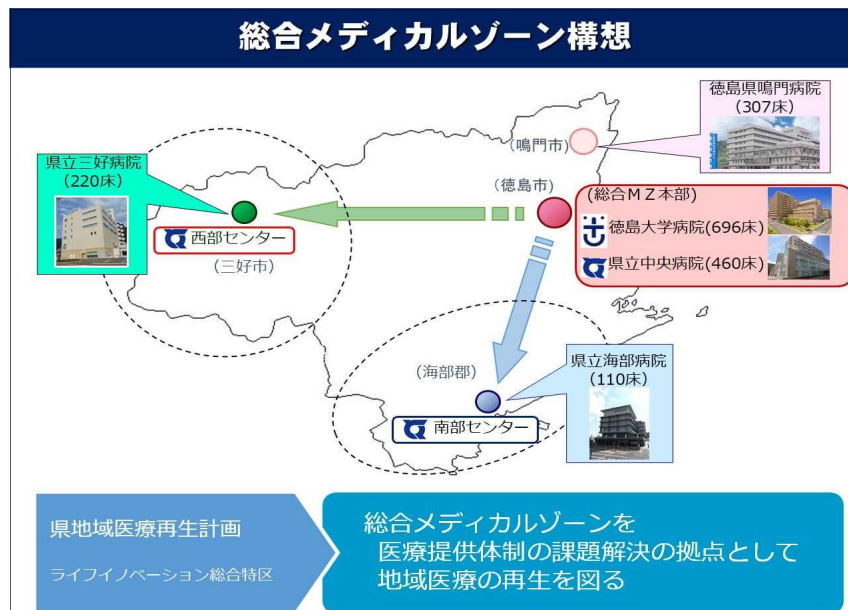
総合メディカルゾーン構想

徳島県鳴門病院
(307床)

(鳴門市)

県立三好病院
(220床)

(徳島市)

(総合ＭＺ本部)

徳島大学病院(696床)

県立中央病院(460床)

西部センター

(三好市)

(海部郡)

県立海部病院
(110床)

南部センター

県地域医療再生計画

ライフイノベーション総合特区

総合メディカルゾーンを
医療提供体制の課題解決の拠点として
地域医療の再生を図る